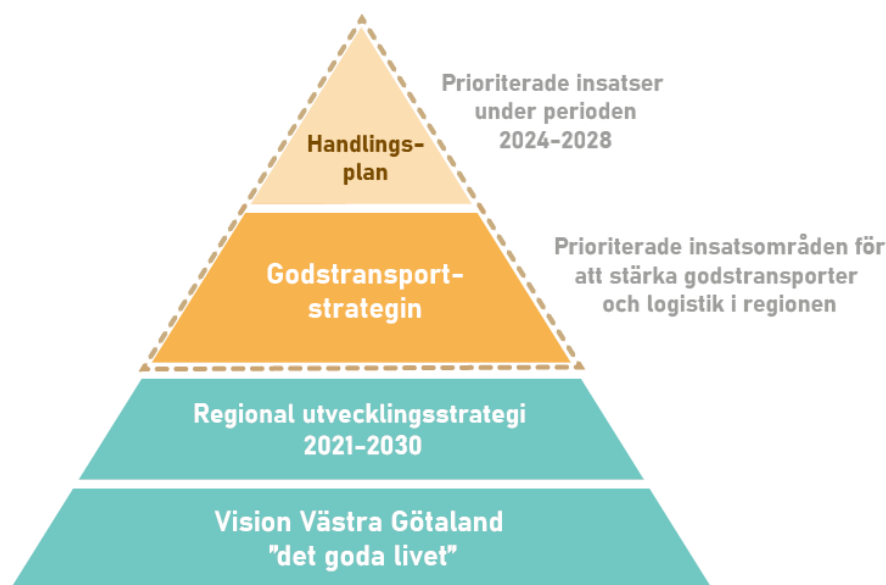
Handlingsplan

Prioriterade insatser under perioden 2024-2028

Godstransportstrategin

Prioriterade insatsområden för att stärka godstransporter och logistik i regionen

Regional utvecklingsstrategi 2021-2030

Vision Västra Götaland ”det goda livet”